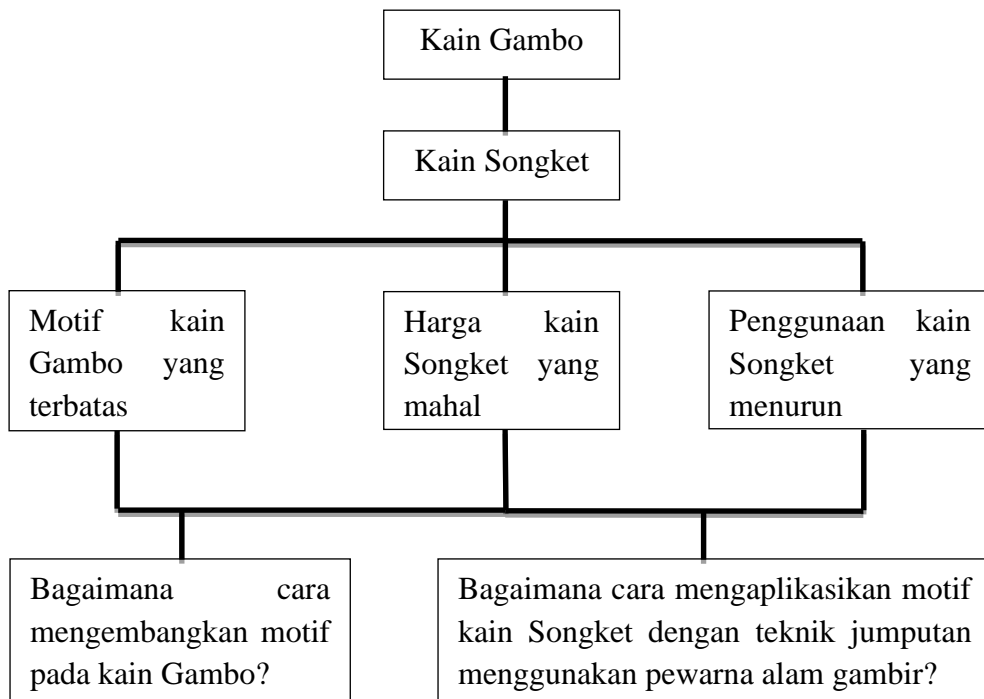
Kain Gambo

Kain Songket

Motif kain Gambo yang terbatas

Harga kain Songket yang mahal

Penggunaan kain Songket yang menurun

Bagaimana cara mengembangkan motif pada kain Gambo?

Bagaimana cara mengaplikasikan motif kain Songket dengan teknik jumputan menggunakan pewarna alam gambir?